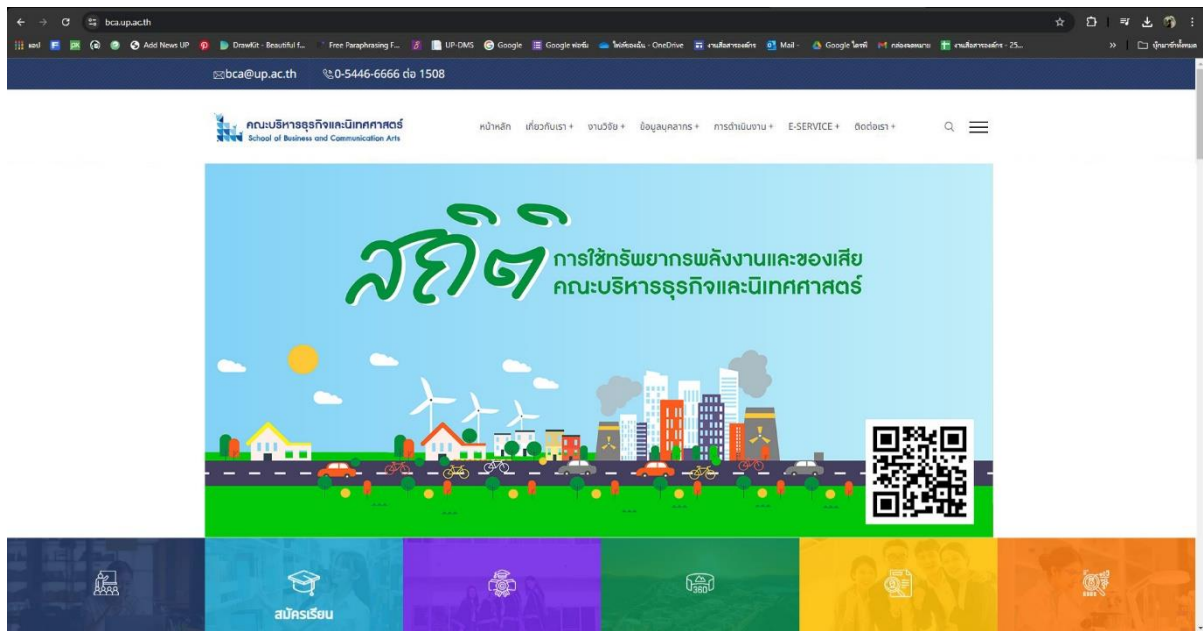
bca.up.ac.th

แอป Add News UP DrawKit - Beautiful f... Free Paraphrasing F... UP-DMS Google Google ฟอร์ม ไฟล์ของฉัน - OneDrive งานเลขานุการ Mail Google ไดรฟ์ กล่องจดหมาย งานเลขานุการ - 25... บุ๊กมาร์กทั้งหมด

bca@up.ac.th 0-5446-6666 ต่อ 1508

คณะบริหารธุรกิจและนิเทศศาสตร์
School of Business and Communication Arts

หน้าหลัก เกี่ยวกับเรา + งานวิจัย + ข้อมูลบุคลากร + การดำเนินงาน + E-SERVICE + ติดต่อเรา +

สถิติ การใช้ทรัพยากรพลังงานและของเสีย คณะบริหารธุรกิจและนิเทศศาสตร์

สมัครเรียน